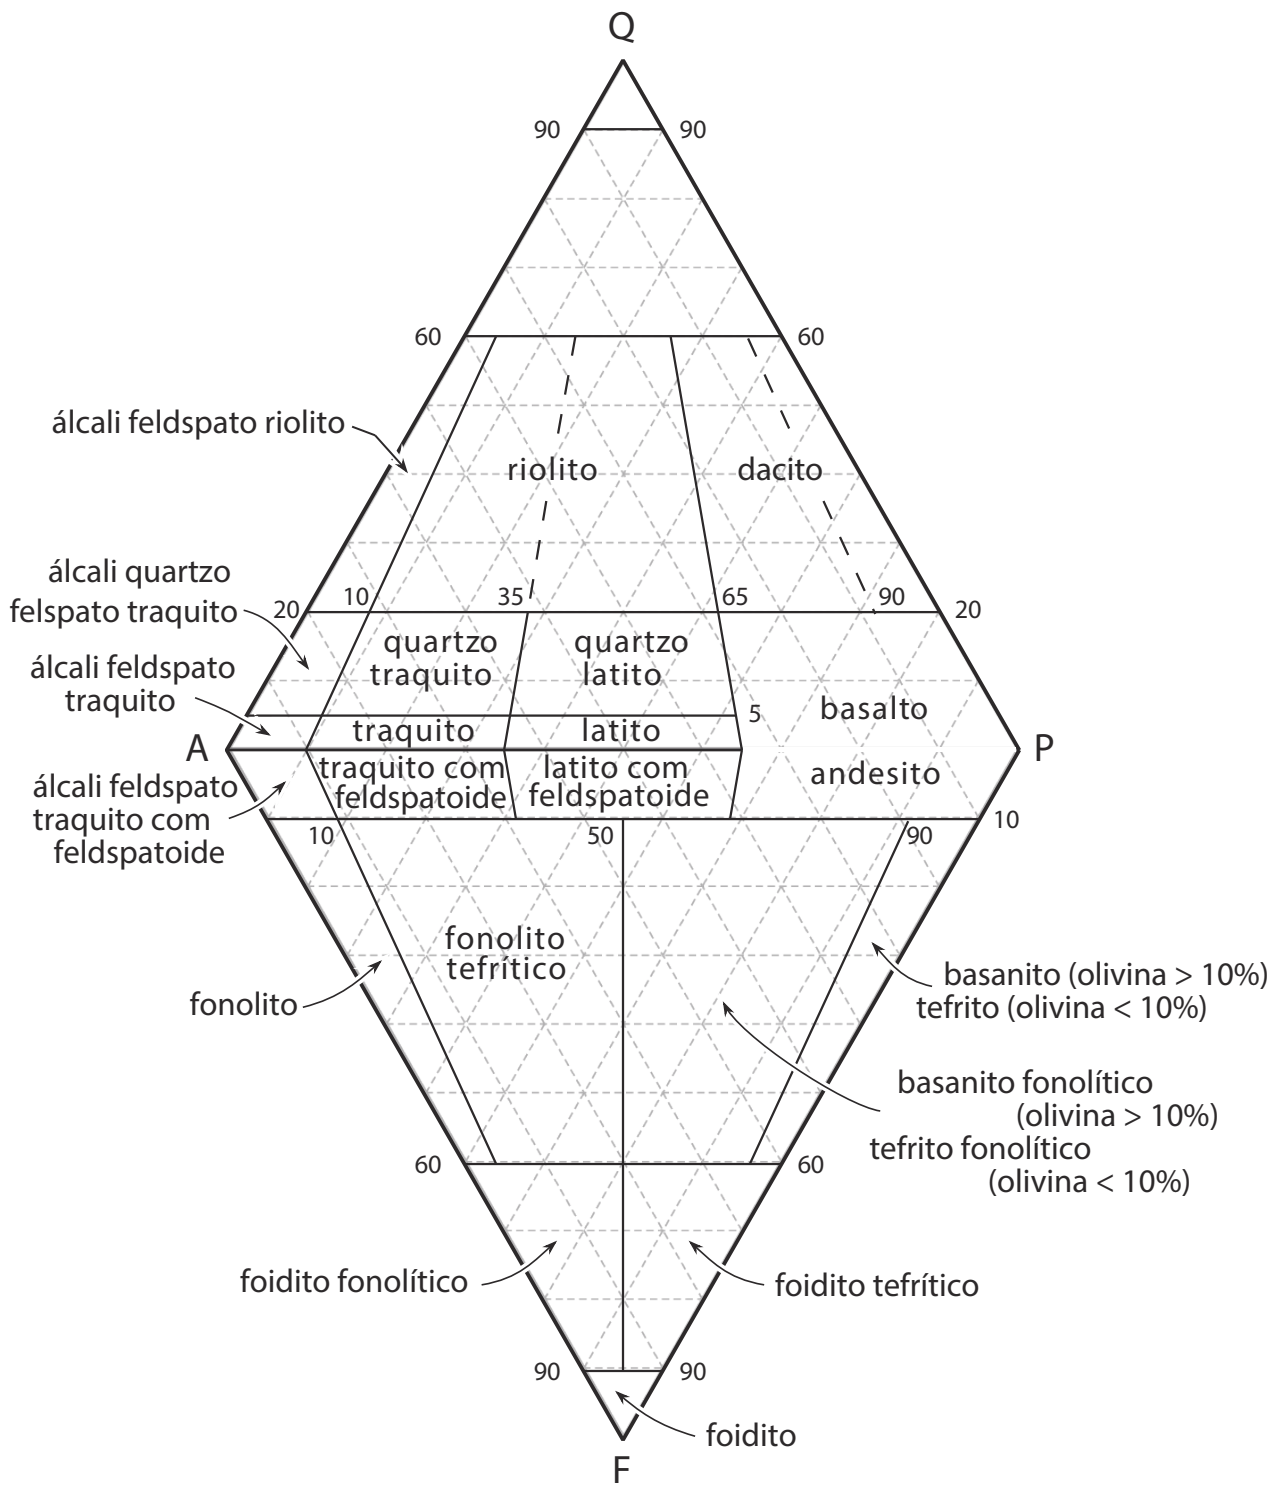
Q

90 90

60 60

álcali feldspato riolito

riolito

dacito

álcali quartzo felspato traquito

20 10 35 65 90 20

quartzo traquito

quartzo latito

álcali feldspato traquito

traquito

latito

5

basalto

A

P

álcali feldspato traquito com feldspatoide

traquito com feldspatoide

latito com feldspatoide

andesito

10 50 90 10

fonolito tefrítico

basanito (olivina > 10%) tefrito (olivina < 10%)

fonolito

basanito fonolítico (olivina > 10%)

tefrito fonolítico (olivina < 10%)

60 60

foidito fonolítico

foidito tefrítico

90 90

foidito

F